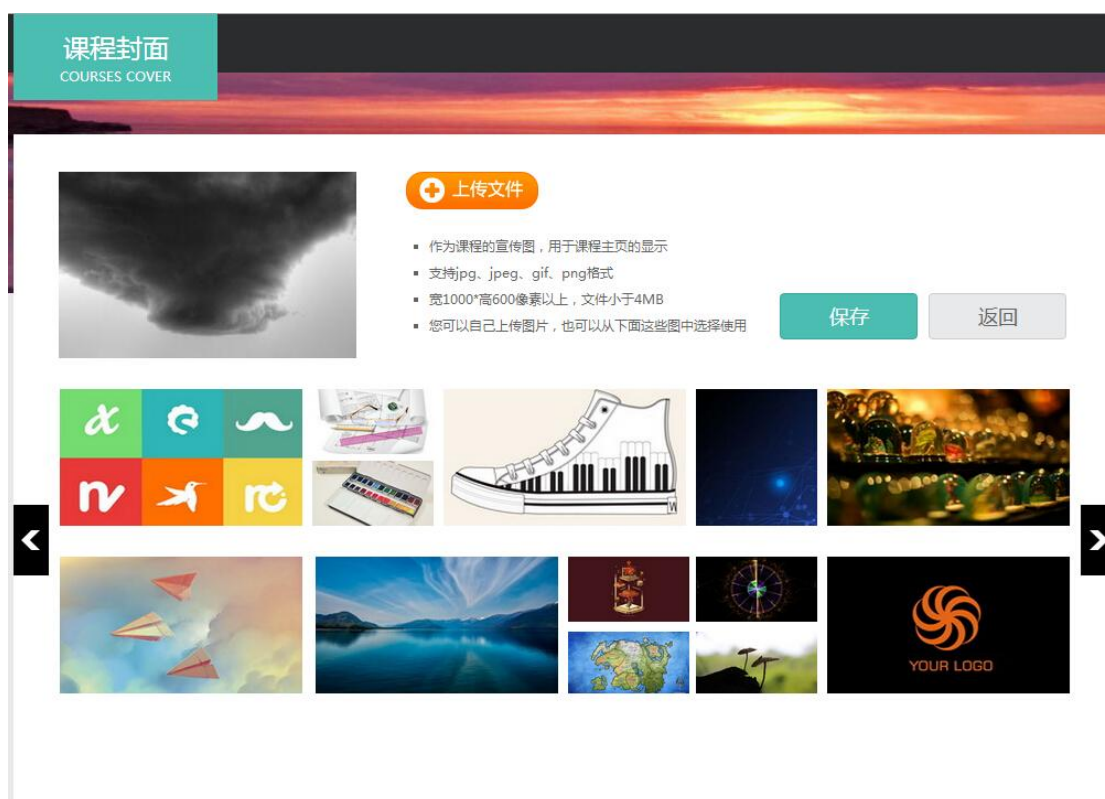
课程封面
COURSES COVER

上传文件

- 作为课程的宣传图，用于课程主页的显示
- 支持jpg、jpeg、gif、png格式
- 宽1000*高600像素以上，文件小于4MB
- 您可以自己上传图片，也可以从下面这些图中选择使用

保存
返回

YOUR LOGO